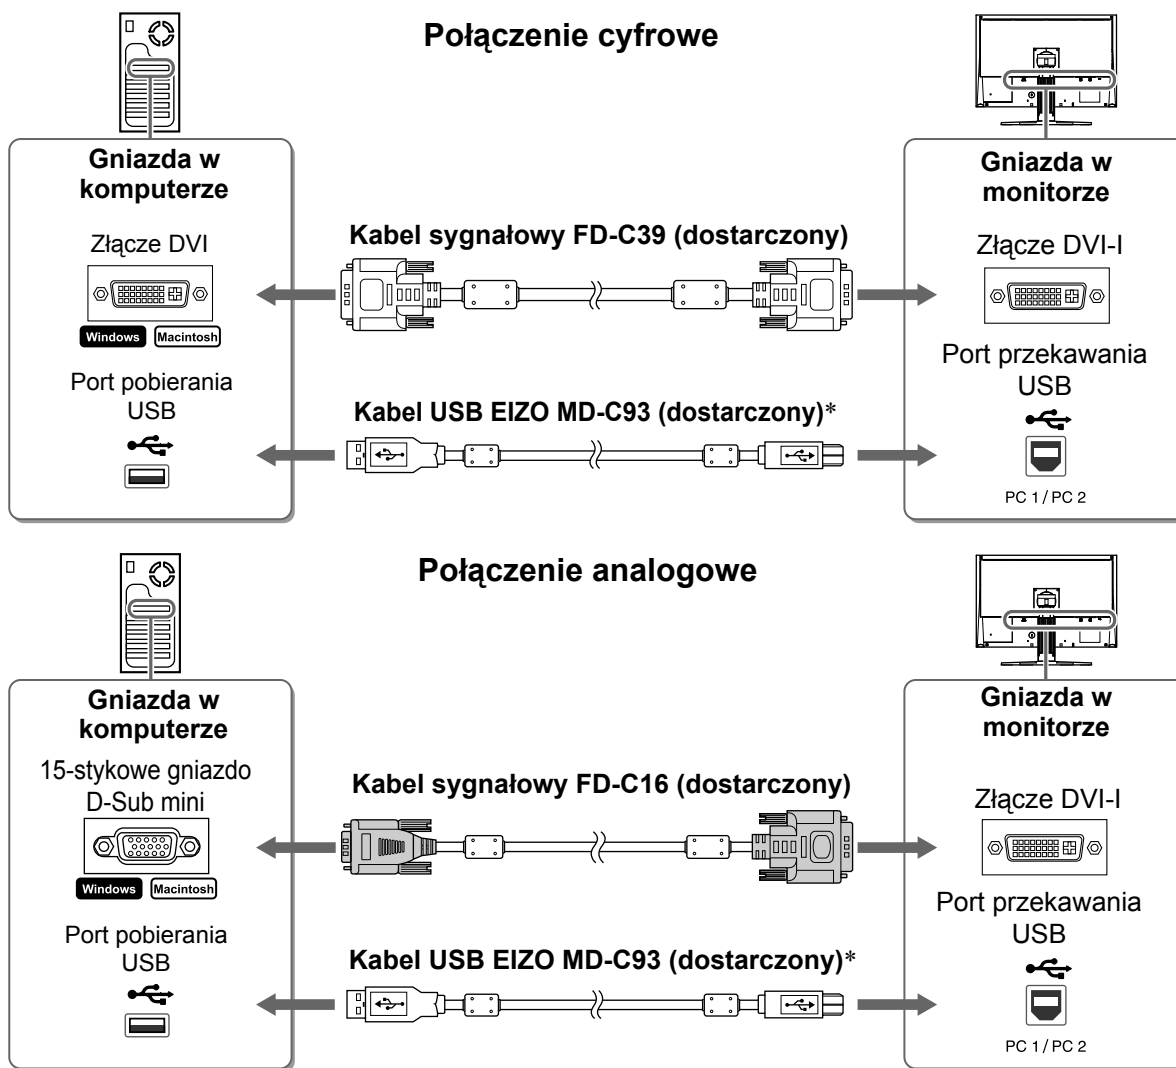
Połączenie cyfrowe

Gniazda w komputerze

Złącze DVI

Windows Macintosh

Port pobierania USB

Kabel sygnałowy FD-C39 (dostarczony)

Kabel USB EIZO MD-C93 (dostarczony)*

Gniazda w monitorze

Złącze DVI-I

Port przekawania USB

PC 1 / PC 2

Połączenie analogowe

Gniazda w komputerze

15-stykowe gniazdo D-Sub mini

Windows Macintosh

Port pobierania USB

Kabel sygnałowy FD-C16 (dostarczony)

Kabel USB EIZO MD-C93 (dostarczony)*

Gniazda w monitorze

Złącze DVI-I

Port przekawania USB

PC 1 / PC 2